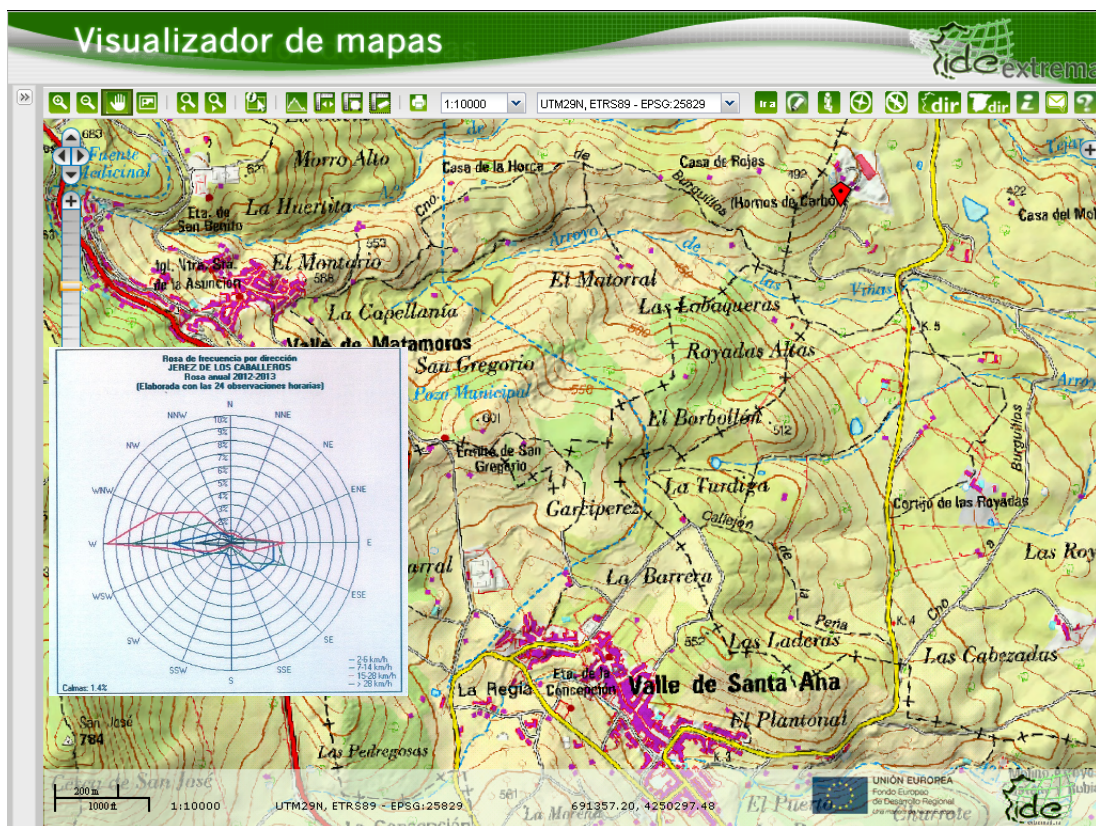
Visualizador de mapas

ide extrema

1:10000

UTM29N, ETRS89 - EPSG:25829

Ir a

dir

dir

653

Fuente Medicinal

Morro Alto

Casa de la Horca

Casa de Rojas

(Hornos de Carbón)

Casa del Mo

Ermita de San Benito

La Huerlita

Igl. Ntra. Sra. de la Asunción

El Montaño

553

565

Arroyo de las Viñas

El Matorral

La Capellanía

Las Lobaqueras

Valle de Matamoros

San Gregorio

Royadas Altas

Pozo Municipal

601

556

El Borbollón

512

Ermita de San Gregorio

La Turdiga

Cortijo de las Royadas

Las Roy

Gargiperez

Callejón

La Barrera

Peña

K. 4

Las Laderas

Las Cabezadas

Ermita de la Concepción

La Regla

Valle de Santa Ana

El Plantonal

San José

764

Las Pedregosas

Cerca de San José

El Puerto

Rosa de frecuencia por dirección
JEREZ DE LOS CABALLEROS
Rosa anual 2012-2013
(Elaborada con las 24 observaciones horarias)

N
NNE
NE
ENE
E
ESE
SE
SSE
S
SSW
SW
WSW
W
WNW
NW
NNW

10%
9%
8%
7%
6%
5%
4%
3%
2%
1%

2-6 km/h
7-14 km/h
15-28 km/h
> 28 km/h

Calmas: 1.4%

200 m
1000 ft
1:10000
UTM29N, ETRS89 - EPSG:25829
691357.20, 4250297.48

UNIÓN EUROPEA
Fondo Europeo de Desarrollo Regional

ide